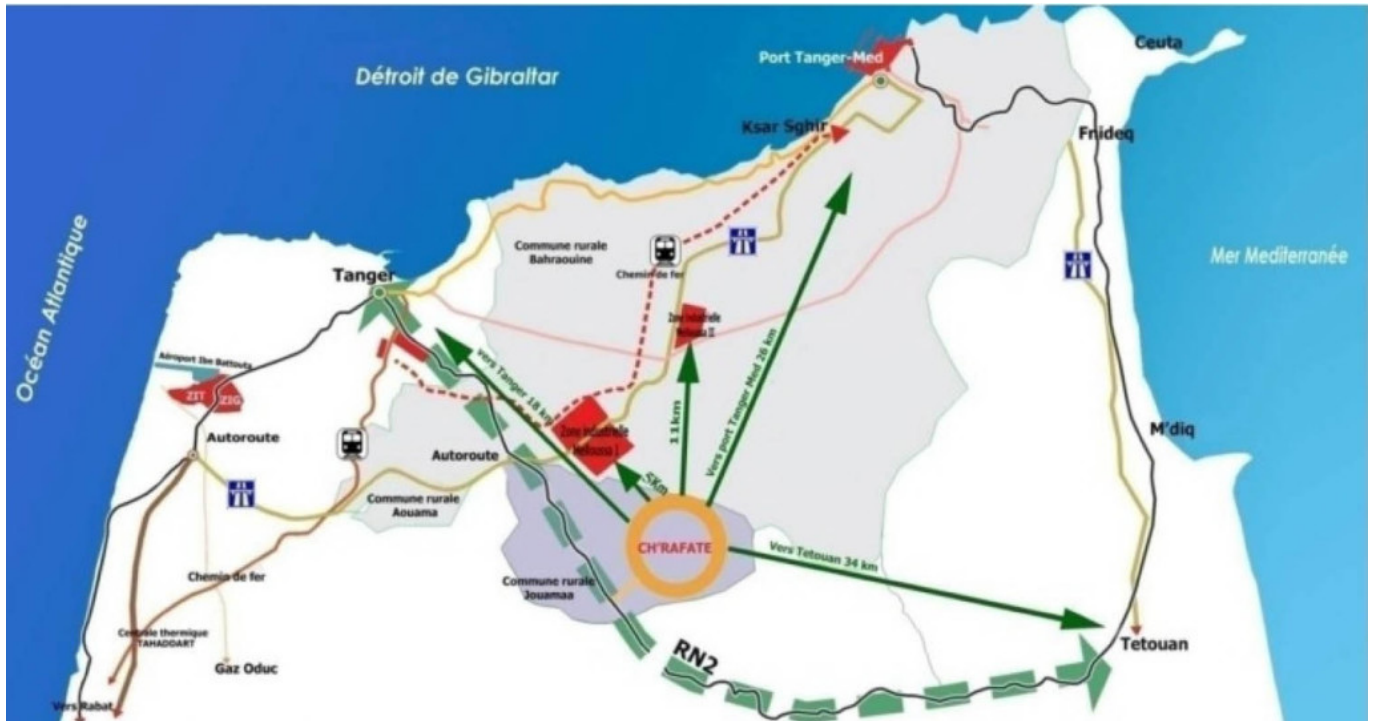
Détroit de Gibraltar

Port Tanger-Med

Ceuta

Ksar Sghir

Fnideq

Océan Atlantique

Commune rurale Bahraouine

Chemin de fer

Mer Mediterranée

Tanger

Zone industrielle Melloussa II

Aéroport Ibn Battouta

ZIT

ZIG

Vers Tanger 18 km

11 kms

Vers port Tanger-Med 20 km

Zone industrielle Melloussa I

Autoroute

Autoroute

5Km

M'diq

Commune rurale Aouama

CH'RAFATE

Vers Tetouan 34 km

Chemin de fer

Commune rurale Jouamaa

Centrale thermique TAHADDART

Gaz Oduc

RN2

Tetouan

Vers Rabat